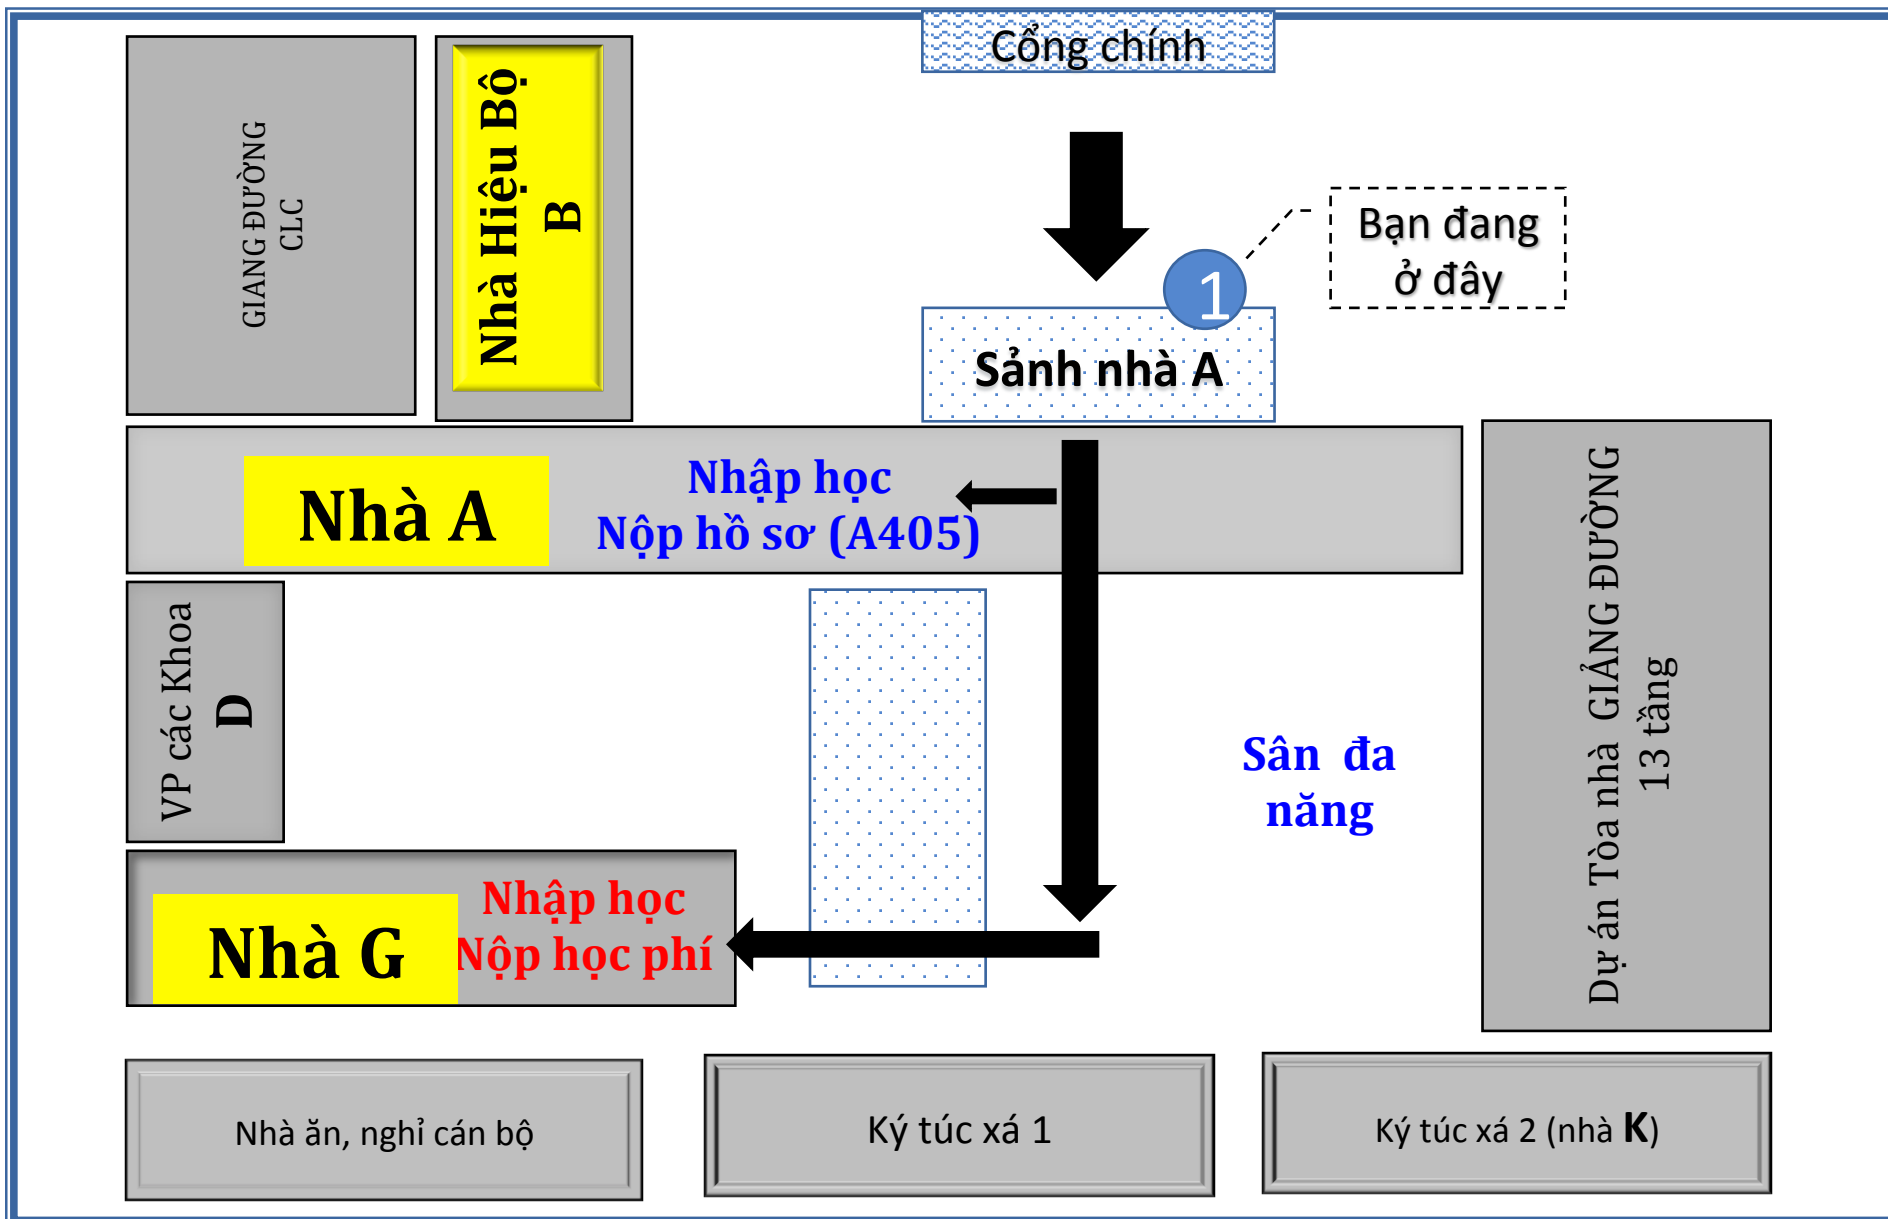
Cổng chính

GIẢNG ĐƯỜNG CLC

Nhà Hiệu Bộ B

Bạn đang ở đây

1

Sảnh nhà A

Nhà A

Nhập học
Nộp hồ sơ (A405)

VP các Khoa D

Sân đa năng

Dự án Tòa nhà GIẢNG ĐƯỜNG 13 tầng

Nhà G

Nhập học
Nộp học phí

Nhà ăn, nghỉ cán bộ

Ký túc xá 1

Ký túc xá 2 (nhà K)